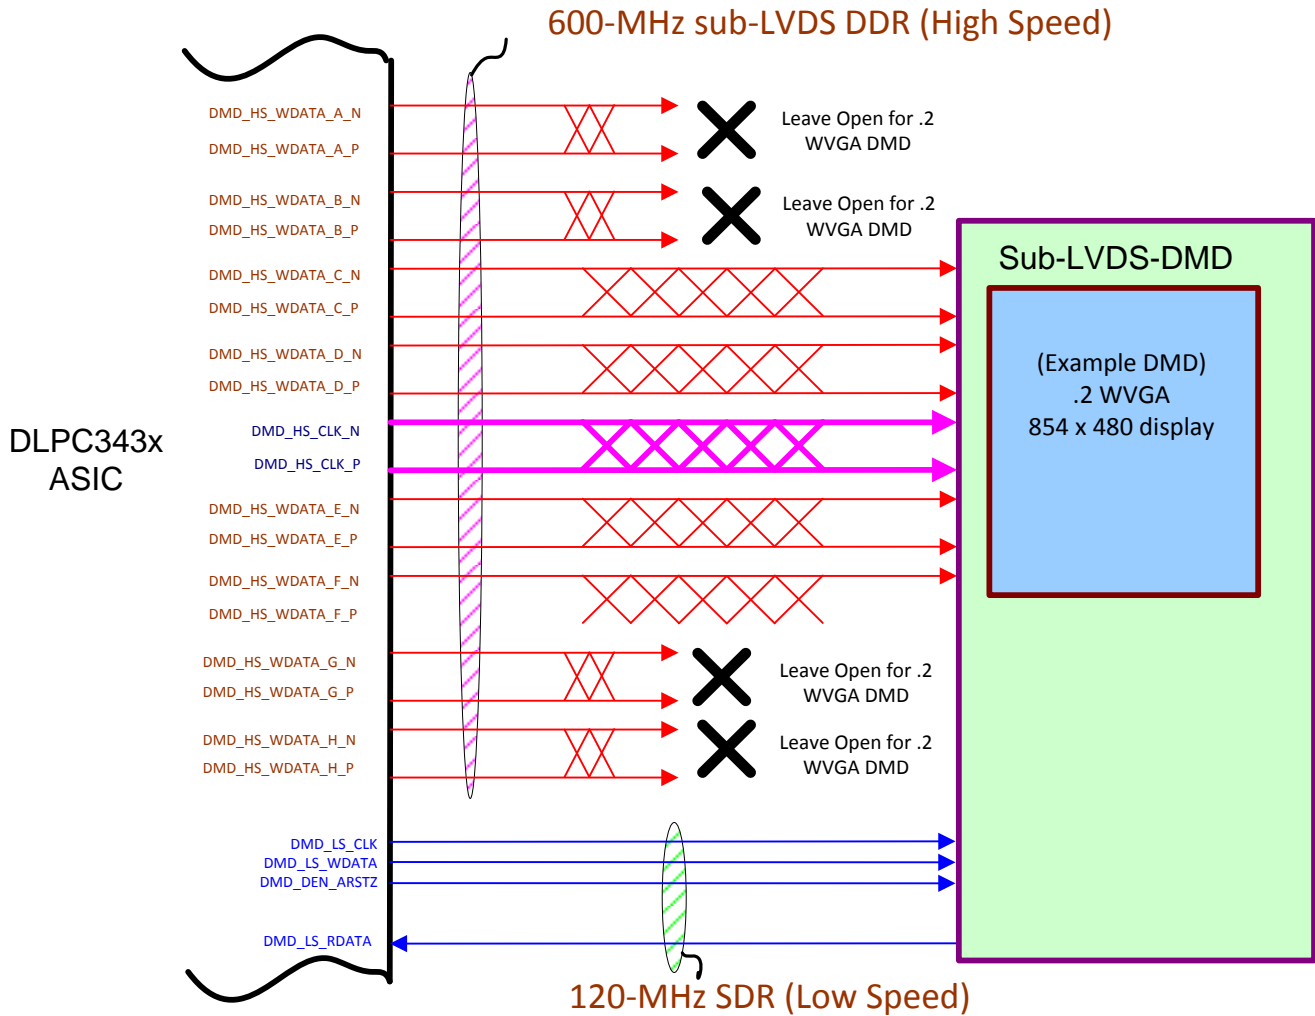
600-MHz sub-LVDS DDR (High Speed)

DLPC343x ASIC

DMD_HS_WDATA_A_N
DMD_HS_WDATA_A_P

Leave Open for .2 WVGA DMD

DMD_HS_WDATA_B_N
DMD_HS_WDATA_B_P

Leave Open for .2 WVGA DMD

DMD_HS_WDATA_C_N
DMD_HS_WDATA_C_P
DMD_HS_WDATA_D_N
DMD_HS_WDATA_D_P
DMD_HS_CLK_N
DMD_HS_CLK_P
DMD_HS_WDATA_E_N
DMD_HS_WDATA_E_P
DMD_HS_WDATA_F_N
DMD_HS_WDATA_F_P
DMD_HS_WDATA_G_N
DMD_HS_WDATA_G_P

Leave Open for .2 WVGA DMD

DMD_HS_WDATA_H_N
DMD_HS_WDATA_H_P

Leave Open for .2 WVGA DMD

Sub-LVDS-DMD

(Example DMD)
.2 WVGA
854 x 480 display

DMD_LS_CLK
DMD_LS_WDATA
DMD_DEN_ARSTZ
DMD_LS_RDATA

120-MHz SDR (Low Speed)